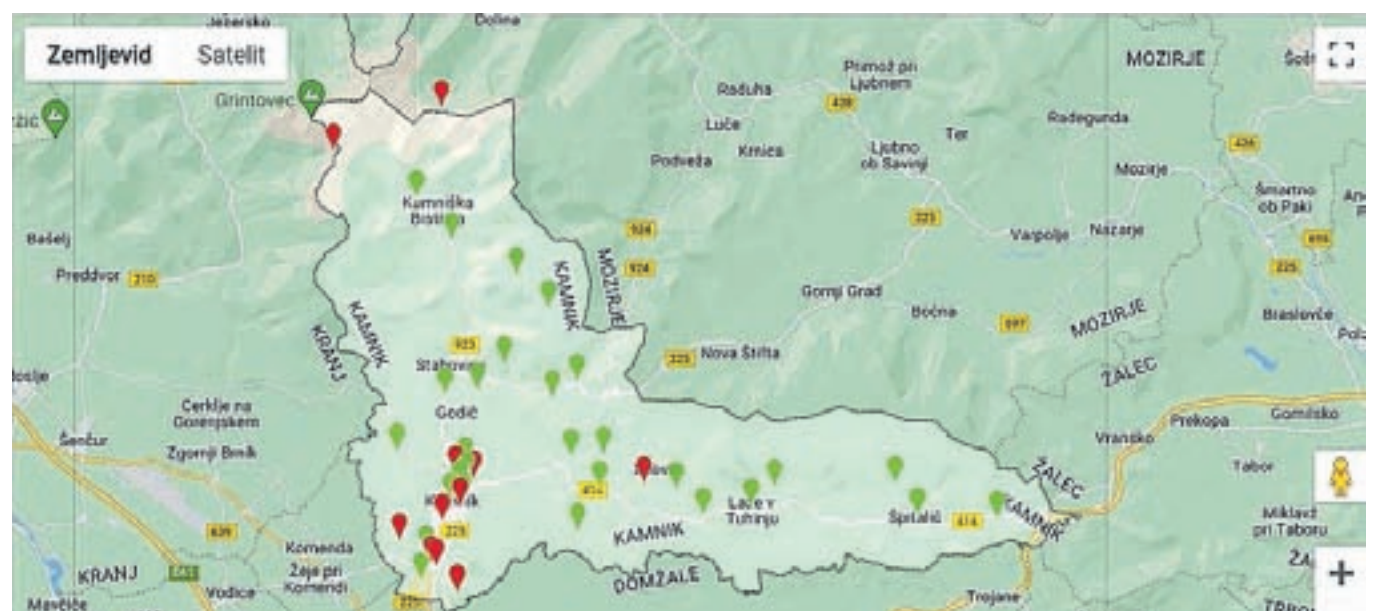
Zemljevid Satelit

Jezersko
Dolina
Grintovec
Kamniška Bistrica
Bašelj
Preddvor 210
KRANJ
KAMNIK
Stahovica
Godič
Cerklje na Gorenjskem
Šenčur
Zgornji Brnik
Kamnik
KRANJ
Komenda
Žeje pri Komendi
Vodice
Mavčiče
639
225
413
KAMNIK
DOMŽALE
Laze v Tuhinju
Špitalič
414
KAMNIK
ŽALEC
Trojane
Nova Štifta
225
923
924
924
KAMNIK
MOZIRJE
Podveža
Krnica
Luče
Raduha
Primož pri Ljubnem
428
Ljubno ob Savinji
Ter
323
Gornji Grad
Bočna
697
MOZIRJE
ŽALEC
Radegunda
Mozirje
Varpolje
Nazarje
MOZIRJE
426
Šmartno ob Paki
225
Braslovče
Vransko
Prekopa
Gomilsko
Tabor
Miklavž pri Taboru
ŽA
TABO
Šoš
Polz
An
+